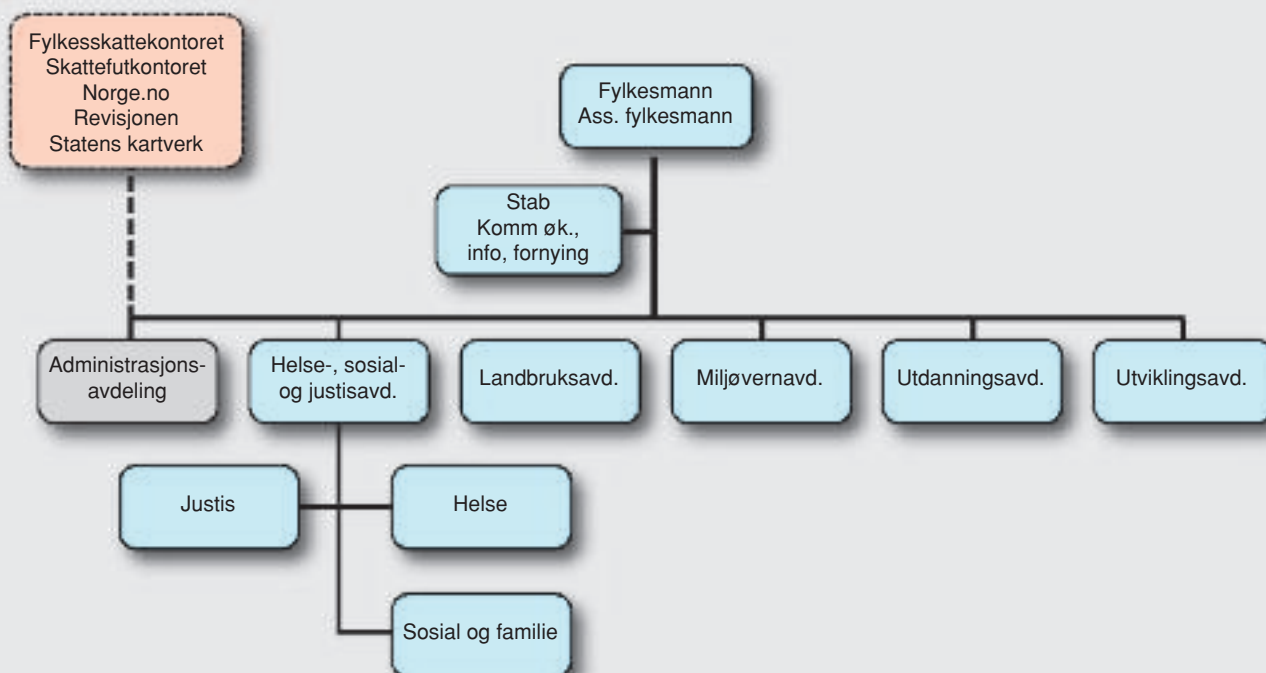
Fylkesskattekontoret
Skattefutkontoret
Norge.no
Revisjonen
Statens kartverk

Fylkesmann
Ass. fylkesmann

Stab
Komm øk.,
info, fornying

Administrasjonsavdeling

Helse-, sosial- og justisavd.

Landbruksavd.

Miljøvernavd.

Utdanningsavd.

Utviklingsavd.

Justis

Helse

Sosial og familie